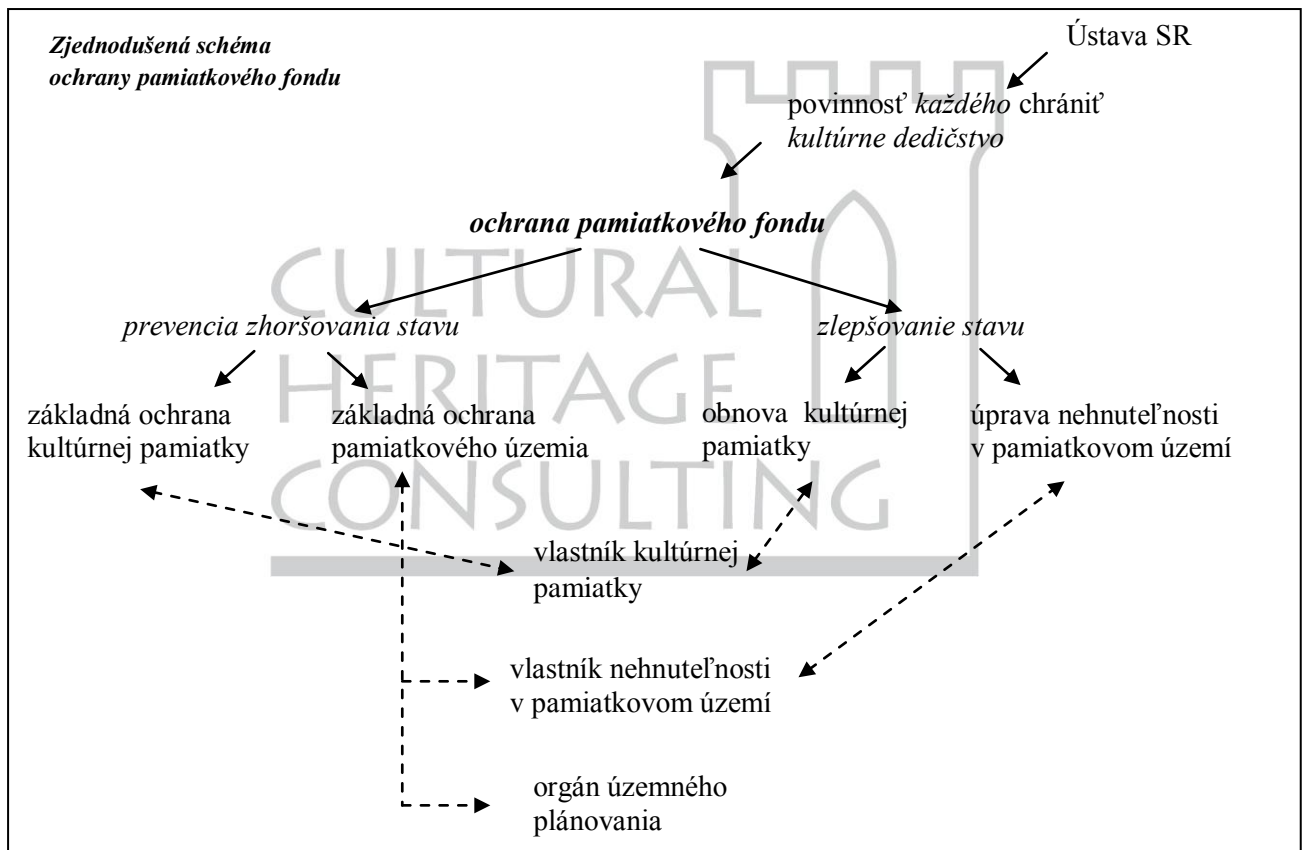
*Zjednodušená schéma ochrany pamiatkového fondu*

Ústava SR

povinnosť *každého* chrániť *kultúrne dedičstvo*

***ochrana pamiatkového fondu***

*prevencia zhoršovania stavu*

*zlepšovanie stavu*

základná ochrana kultúrnej pamiatky

základná ochrana pamiatkového územia

obnova kultúrnej pamiatky

úprava nehnuteľnosti v pamiatkovom území

CULTURAL HERITAGE CONSULTING

vlastník kultúrnej pamiatky

vlastník nehnuteľnosti v pamiatkovom území

orgán územného plánovania